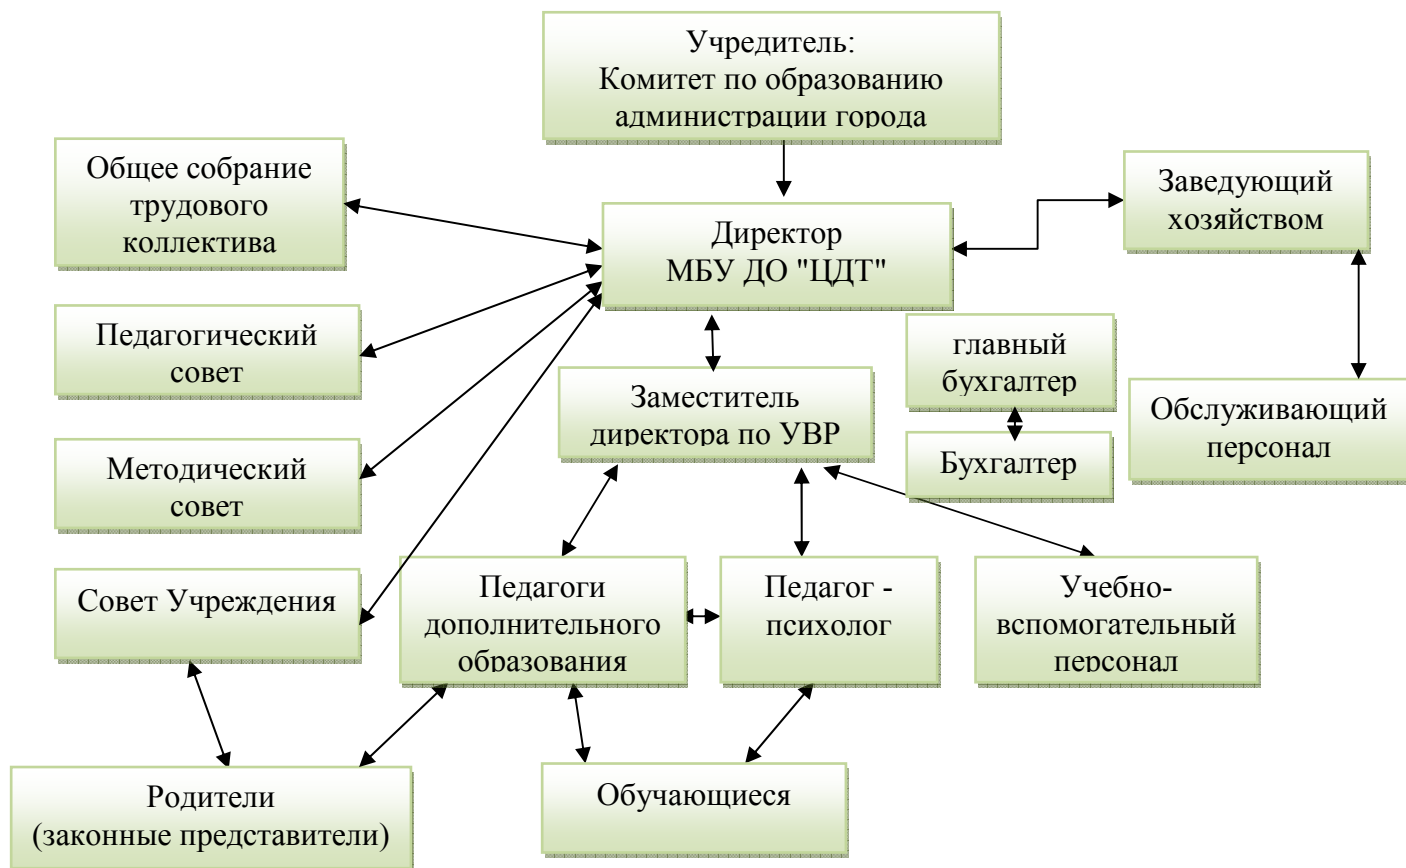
Учредитель:
Комитет по образованию администрации города

Общее собрание трудового коллектива

Директор
МБУ ДО "ЦДТ"

Заведующий хозяйством

Педагогический совет

главный бухгалтер

Заместитель директора по УВР

Обслуживающий персонал

Бухгалтер

Методический совет

Совет Учреждения

Педагоги дополнительного образования

Педагог - психолог

Учебно-вспомогательный персонал

Родители
(законные представители)

Обучающиеся